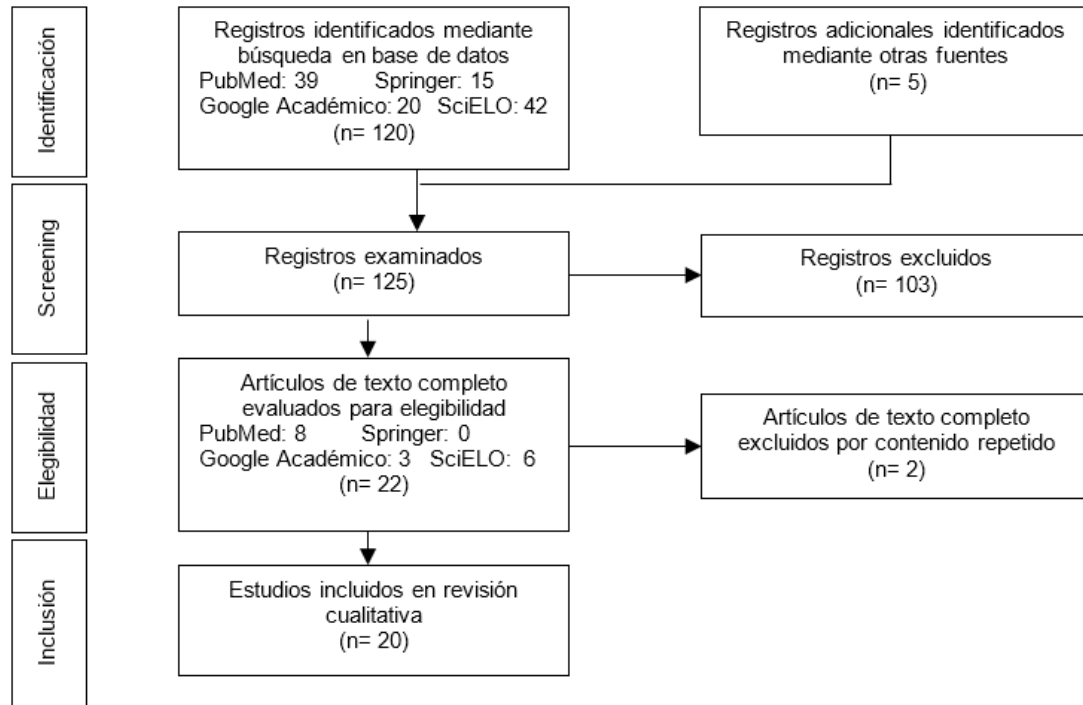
Identificación

Registros identificados mediante búsqueda en base de datos
PubMed: 39 Springer: 15
Google Académico: 20 SciELO: 42
(n= 120)

Registros adicionales identificados mediante otras fuentes
(n= 5)

Screening

Registros examinados
(n= 125)

Registros excluidos
(n= 103)

Elegibilidad

Artículos de texto completo evaluados para elegibilidad
PubMed: 8 Springer: 0
Google Académico: 3 SciELO: 6
(n= 22)

Artículos de texto completo excluidos por contenido repetido
(n= 2)

Inclusión

Estudios incluidos en revisión cualitativa
(n= 20)